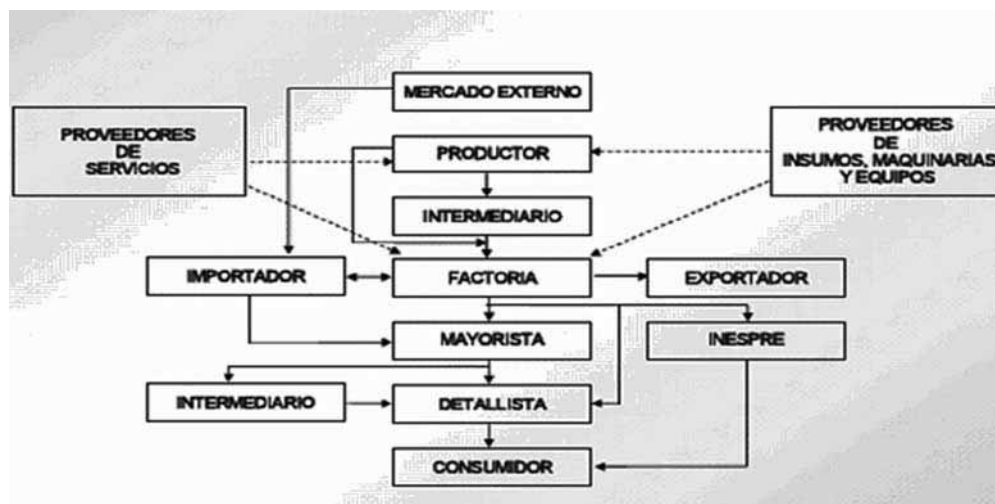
MERCADO EXTERNO

PROVEEDORES
DE
SERVICIOS

PRODUCTOR

PROVEEDORES
DE
INSUMOS, MAQUINARIAS
Y EQUIPOS

INTERMEDIARIO

IMPORTADOR

FACTORIA

EXPORTADOR

MAYORISTA

INESPRE

INTERMEDIARIO

DETALLISTA

CONSUMIDOR